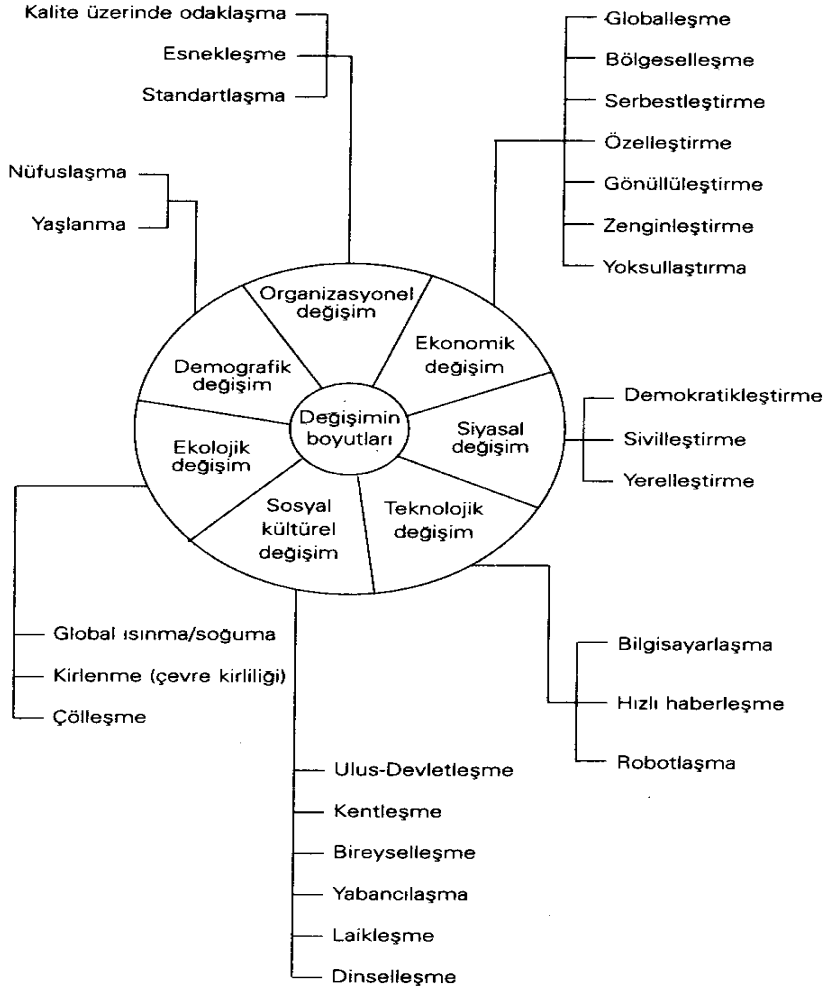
Kalite üzerinde odaklaşma

Esnekleşme

Standartlaşma

Globalleşme

Bölgeselleşme

Serbestleştirme

Özelleştirme

Gönüllüleştirme

Zenginleştirme

Yoksullaştırma

Nüfuslaşma

Yaşlanma

Organizasyonel değişim

Ekonomik değişim

Demografik değişim

Değişimin boyutları

Siyasal değişim

Ekolojik değişim

Sosyal kültürel değişim

Teknolojik değişim

Demokratikleştirme

Sivilleştirme

Yerelleştirme

Global ısınma/soğuma

Kirlenme (çevre kirliliği)

Çölleşme

Bilgisayarlaşma

Hızlı haberleşme

Robotlaşma

Ulus-Devletleşme

Kentleşme

Bireyselleşme

Yabancılaşma

Laikleşme

Dinselleşme